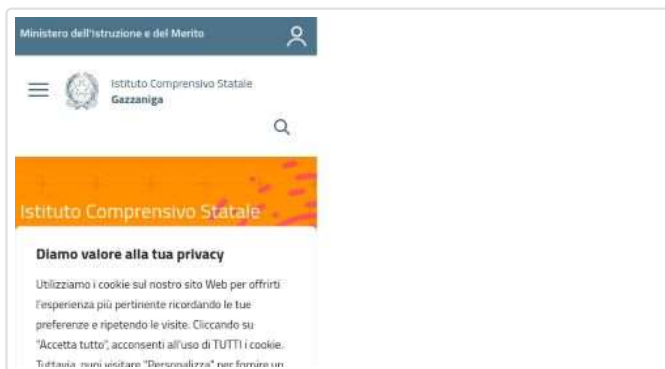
Ministero dell'Istruzione e del Merito

Istituto Comprensivo Statale
Gazzaniga

Istituto Comprensivo Statale

Diamo valore alla tua privacy

Utilizziamo i cookie sul nostro sito Web per offrirti l'esperienza più pertinente ricordando le tue preferenze e ripetendo le visite. Cliccando su "Accetta tutto", acconsenti all'uso di TUTTI i cookie. Tuttavia, puoi visitare "Personalizza" per fornire un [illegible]